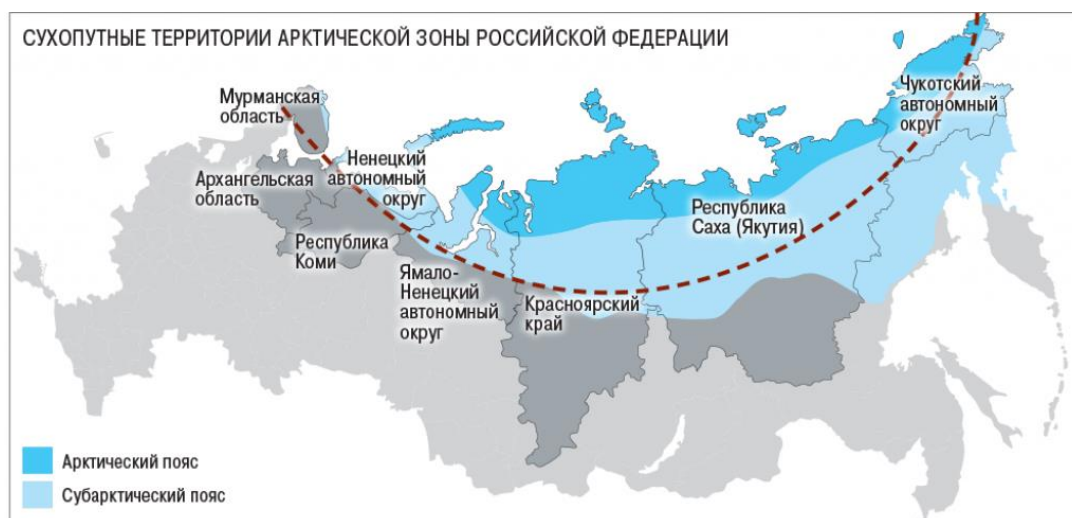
СУХОПУТНЫЕ ТЕРРИТОРИИ АРКТИЧЕСКОЙ ЗОНЫ РОССИЙСКОЙ ФЕДЕРАЦИИ

Мурманская область

Ненецкий автономный округ

Архангельская область

Республика Коми

Ямало-Ненецкий автономный округ

Красноярский край

Республика Саха (Якутия)

Чукотский автономный округ

Арктический пояс

Субарктический пояс